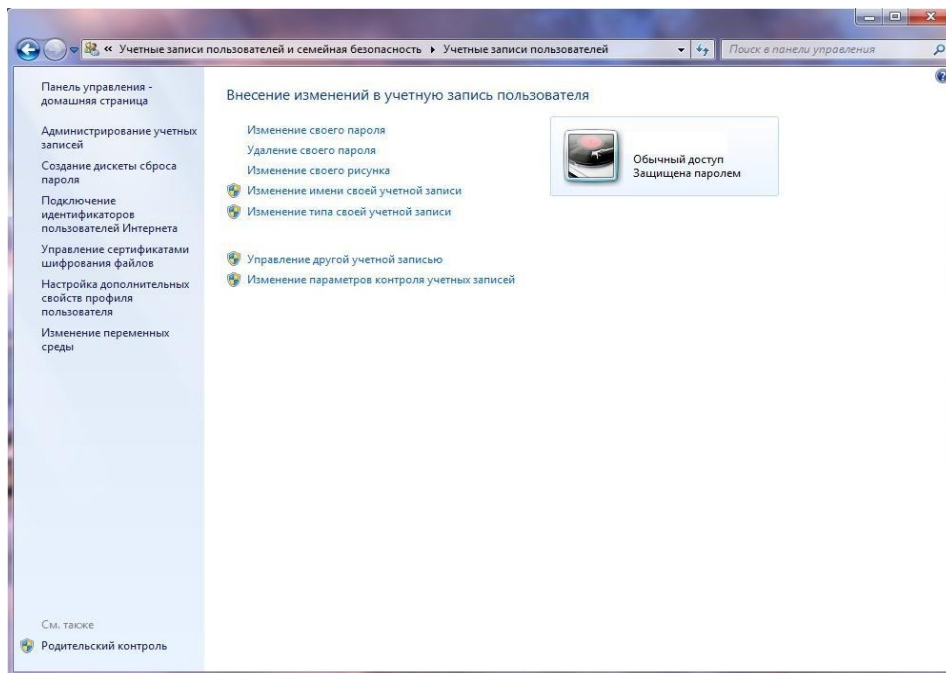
« Учетные записи пользователей и семейная безопасность ▸ Учетные записи пользователей

Поиск в панели управления

Панель управления - домашняя страница

Администрирование учетных записей

Создание дискеты сброса пароля

Подключение идентификаторов пользователей Интернета

Управление сертификатами шифрования файлов

Настройка дополнительных свойств профиля пользователя

Изменение переменных среды

Внесение изменений в учетную запись пользователя

Изменение своего пароля

Удаление своего пароля

Изменение своего рисунка

Изменение имени своей учетной записи

Изменение типа своей учетной записи

Управление другой учетной записью

Изменение параметров контроля учетных записей

Обычный доступ
Защищена паролем

См. также

Родительский контроль